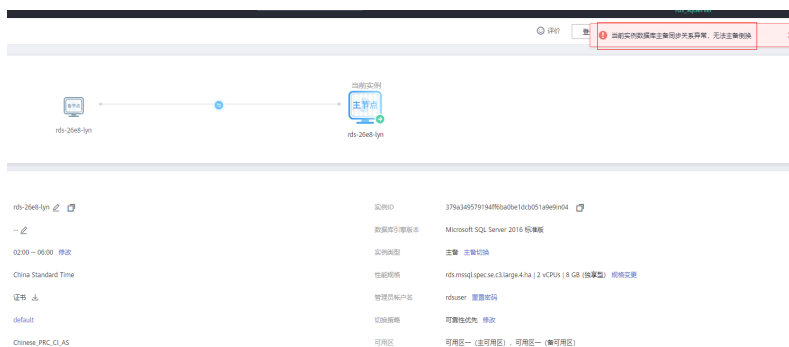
评价

当前实例数据库主备同步关系异常，无法主备倒换

当前实例

备节点

主节点

rds-26e8-lyn

rds-26e8-lyn

rds-26e8-lyn

--

02:00 -- 06:00 修改

China Standard Time

证书

default

Chinese_PRC_CI_AS

实例ID 379a349579194ff6ba0be1dcb051a9e9in04

数据库引擎版本 Microsoft SQL Server 2016 标准版

实例类型 主备 主备切换

性能规格 rds.mssql.spec.se.c3.large.4.ha | 2 vCPUs | 8 GB (独享型) 规格变更

管理员帐户名 rdsuser 重置密码

切换策略 可靠性优先 修改

可用区 可用区一（主可用区），可用区一（备可用区）